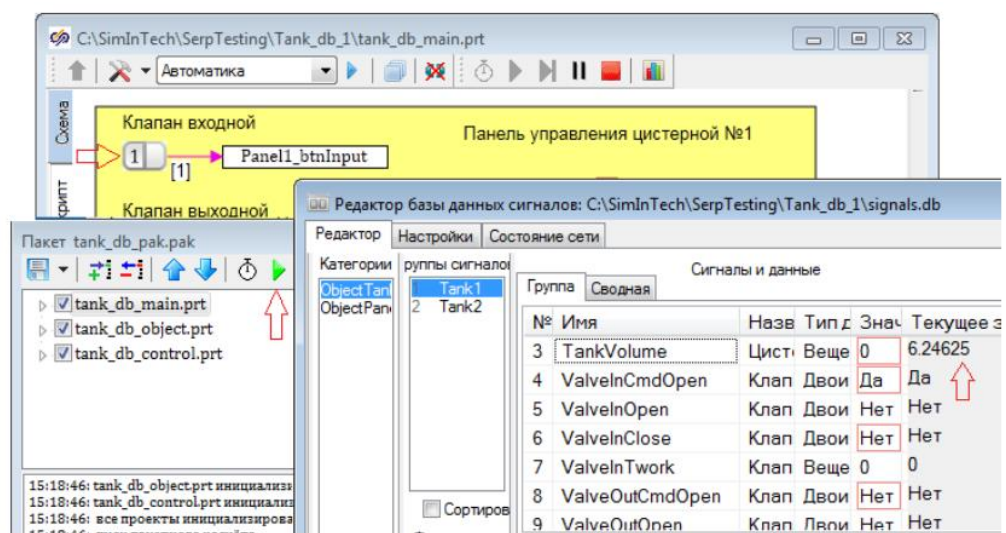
C:\SimInTech\SerpTesting\Tank_db_1\tank_db_main.prt

Автоматика

Схема

Клапан входной

Панель управления цистерной №1

1

[1]

Panel1_btnInput

рипт

Клапан выходной

Пакет tank_db_pak.pak

tank_db_main.prt
tank_db_object.prt
tank_db_control.prt

15:18:46: tank_db_object.prt инициализи
15:18:46: tank_db_control.prt инициализи
15:18:46: все проекты инициализирова

Редактор базы данных сигналов: C:\SimInTech\SerpTesting\Tank_db_1\signals.db

Редактор | Настройки | Состояние сети

Категории
ObjectTank
ObjectPane

руппы сигнало
Tank1
2 Tank2

Сортиров

Сигналы и данные

Группа | Сводная

| № | Имя | Назв | Тип д | Знач | Текущее з |
|---|---|---|---|---|---|
| 3 | TankVolume | Цист | Веще | 0 | 6.24625 |
| 4 | ValveInCmdOpen | Клап | Двои | Да | Да |
| 5 | ValveInOpen | Клап | Двои | Нет | Нет |
| 6 | ValveInClose | Клап | Двои | Нет | Нет |
| 7 | ValveInTwork | Клап | Веще | 0 | 0 |
| 8 | ValveOutCmdOpen | Клап | Двои | Нет | Нет |
| 9 | ValveOutOpen | Клап | Двои | Нет | Нет |